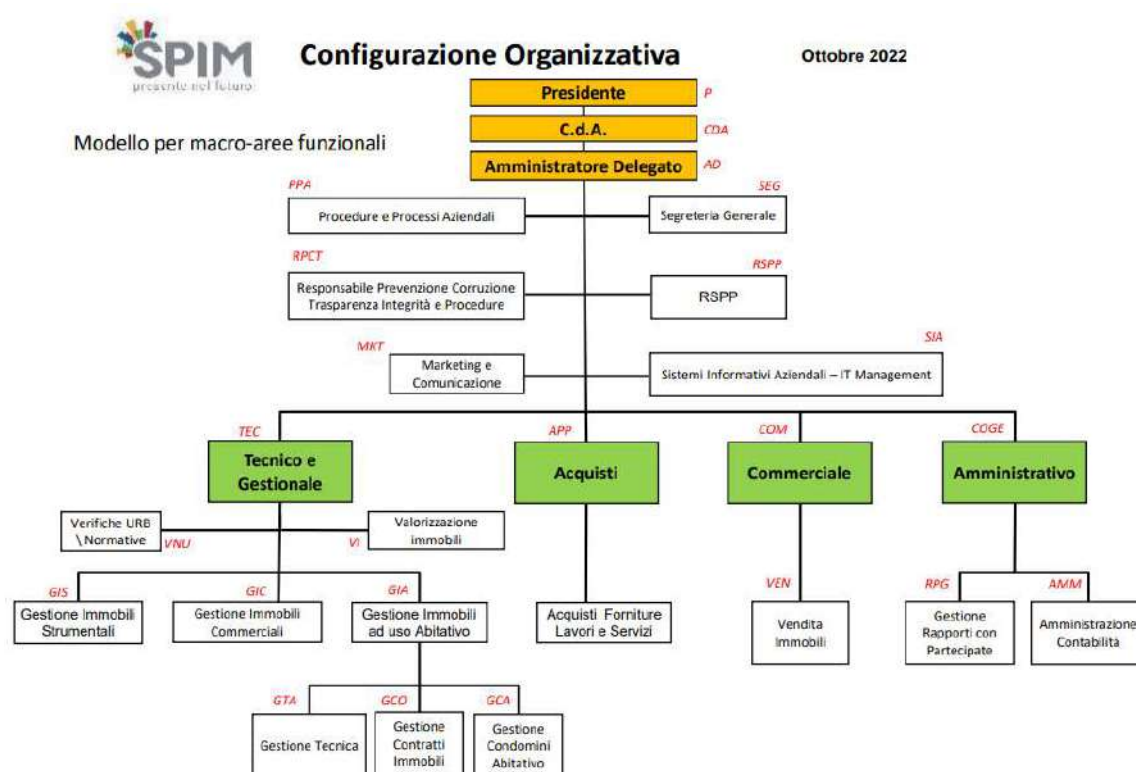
SPIM
presente nel futuro

Configurazione Organizzativa

Ottobre 2022

Modello per macro-aree funzionali

Presidente P

C.d.A. CDA

Amministratore Delegato AD

PPA
Procedure e Processi Aziendali

SEG
Segreteria Generale

RPCT
Responsabile Prevenzione Corruzione Trasparenza Integrità e Procedure

RSPP
RSPP

MKT
Marketing e Comunicazione

SIA
Sistemi Informativi Aziendali – IT Management

TEC
Tecnico e Gestionale

APP
Acquisti

COM
Commerciale

COGE
Amministrativo

Verifiche URB \Normative VNU

VI Valorizzazione immobili

GIS
Gestione Immobili Strumentali

GIC
Gestione Immobili Commerciali

GIA
Gestione Immobili ad uso Abitativo

Acquisti Forniture Lavori e Servizi

VEN
Vendita Immobili

RPG
Gestione Rapporti con Partecipate

AMM
Amministrazione Contabilità

GTA
Gestione Tecnica

GCO
Gestione Contratti Immobili

GCA
Gestione Condomini Abitativo